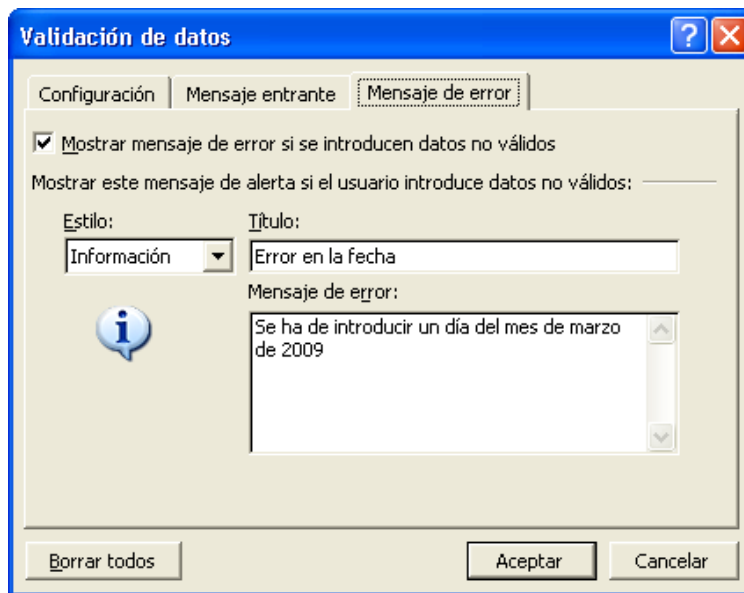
Validación de datos

Configuración | Mensaje entrante | Mensaje de error

Mostrar mensaje de error si se introducen datos no válidos

Mostrar este mensaje de alerta si el usuario introduce datos no válidos:

Estilo:
Información

Título:
Error en la fecha

Mensaje de error:
Se ha de introducir un día del mes de marzo de 2009

Borrar todos

Aceptar

Cancelar